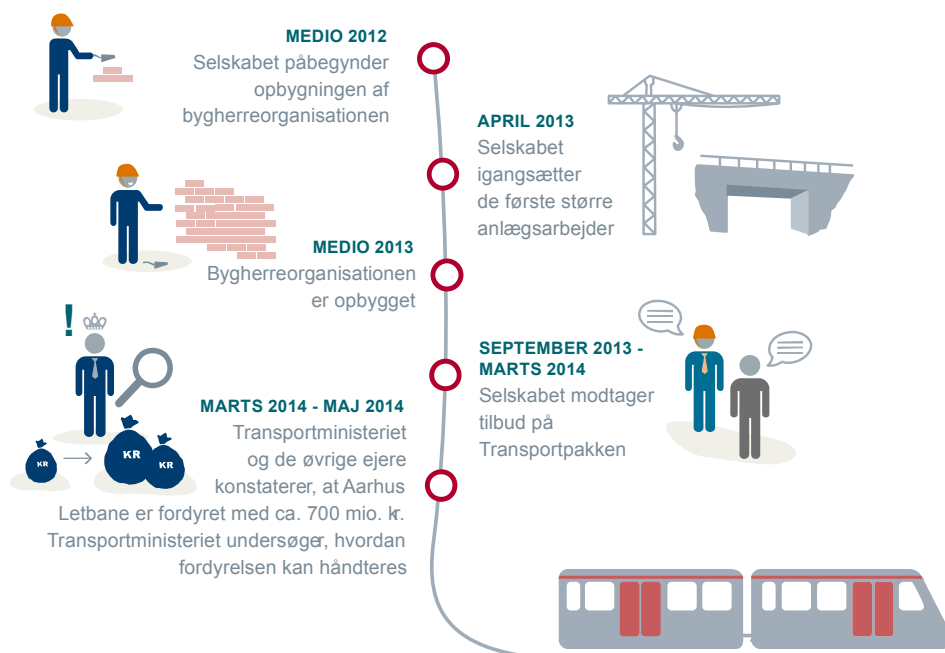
MEDIO 2012
Selskabet påbegynder opbygningen af bygherreorganisationen

APRIL 2013
Selskabet igangsætter de første større anlægsarbejder

MEDIO 2013
Bygherreorganisationen er opbygget

SEPTEMBER 2013 - MARTS 2014
Selskabet modtager tilbud på Transportpakken

MARTS 2014 - MAJ 2014
Transportministeriet og de øvrige ejere konstaterer, at Aarhus Letbane er fordyret med ca. 700 mio. kr. Transportministeriet undersøger, hvordan fordyrelsen kan håndteres

KR
KR
KR